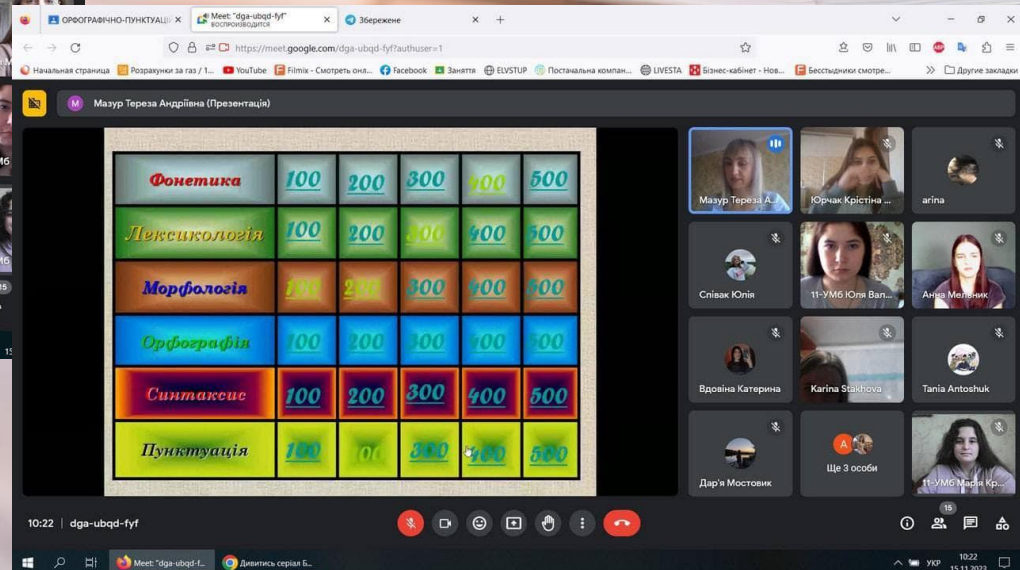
ОРФОГРАФІЧНО-ПУНКТУАЦІ
Meet: "dga-ubqd-fyf" ВОСПРОИЗВОДИТСЯ
Збережене
https://meet.google.com/dga-ubqd-fyf?authuser=1
Начальная страница
Розрахунки за газ / 1...
YouTube
Filmix - Смотреть онл...
Facebook
Заняття
ELVSTUP
Постачальна компан...
LIVESTA
Бізнес-кабінет - Нов...
Бесстыдники смотре...
Другие закладки
Мазур Тереза Андріївна (Презентація)

| Фонетика | 100 | 200 | 300 | 400 | 500 |
|---|---|---|---|---|---|
| Лексикологія | 100 | 200 | 300 | 400 | 500 |
| Морфологія | 100 | 200 | 300 | 400 | 500 |
| Орфографія | 100 | 200 | 300 | 400 | 500 |
| Синтаксис | 100 | 200 | 300 | 400 | 500 |
| Пунктуація | 100 | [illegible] | 300 | 400 | 500 |

Мазур Тереза А...
Юрчак Крістіна ...
агіпа
Слівак Юлія
11-УМб Юля Вал...
Анна Мельник
Вдовіна Катерина
Karina Stakhova
Tania Antoshuk
Дар'я Мостовик
Ще 3 особи
11-УМб Марія Кр...
10:22 | dga-ubqd-fyf
15
Meet: "dga-ubqd-f...
Дивитись серіал Б...
УКР
10:22
15.11.2023